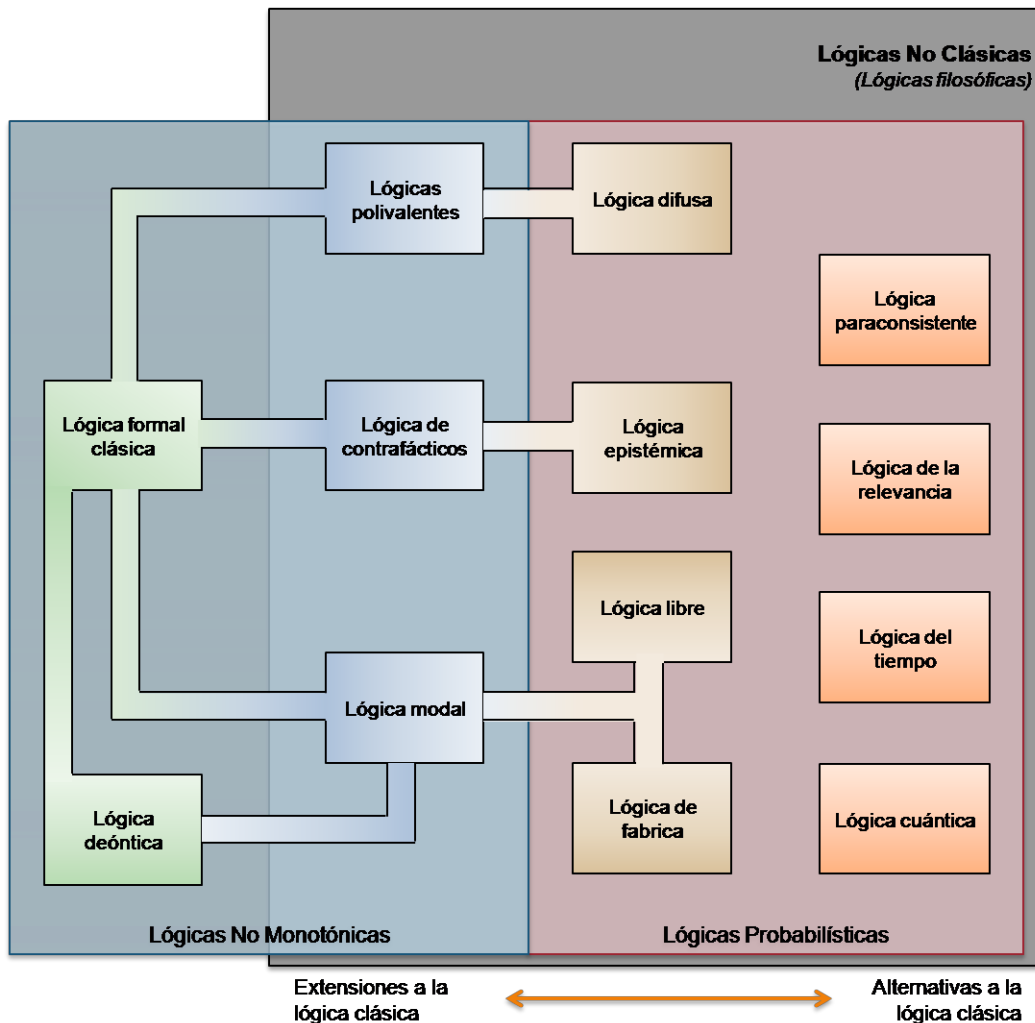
Lógicas No Clásicas
(Lógicas filosóficas)

Lógicas polivalentes

Lógica difusa

Lógica paraconsistente

Lógica formal clásica

Lógica de contrafácticos

Lógica epistémica

Lógica de la relevancia

Lógica libre

Lógica del tiempo

Lógica modal

Lógica deóntica

Lógica de fabrica

Lógica cuántica

Lógicas No Monotónicas

Lógicas Probabilísticas

Extensiones a la lógica clásica

Alternativas a la lógica clásica